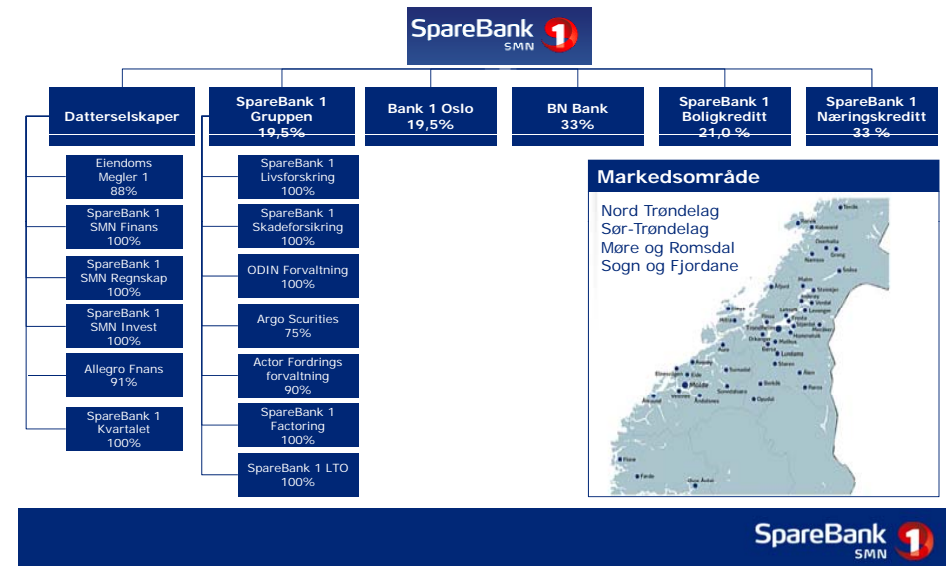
SpareBank 1 SMN

Datterselskaper

SpareBank 1 Gruppen 19,5%

Bank 1 Oslo 19,5%

BN Bank 33%

SpareBank 1 Boligkreditt 21,0 %

SpareBank 1 Næringskreditt 33 %

Eiendoms Megler 1 88%

SpareBank 1 SMN Finans 100%

SpareBank 1 SMN Regnskap 100%

SpareBank 1 SMN Invest 100%

Allegro Fnans 91%

SpareBank 1 Kvartalet 100%

SpareBank 1 Livsforskring 100%

SpareBank 1 Skadeforsikring 100%

ODIN Forvaltning 100%

Argo Scurities 75%

Actor Fordrings forvaltning 90%

SpareBank 1 Factoring 100%

SpareBank 1 LTO 100%

Markedsområde

Nord Trøndelag
Sør-Trøndelag
Møre og Romsdal
Sogn og Fjordane

SpareBank 1 SMN